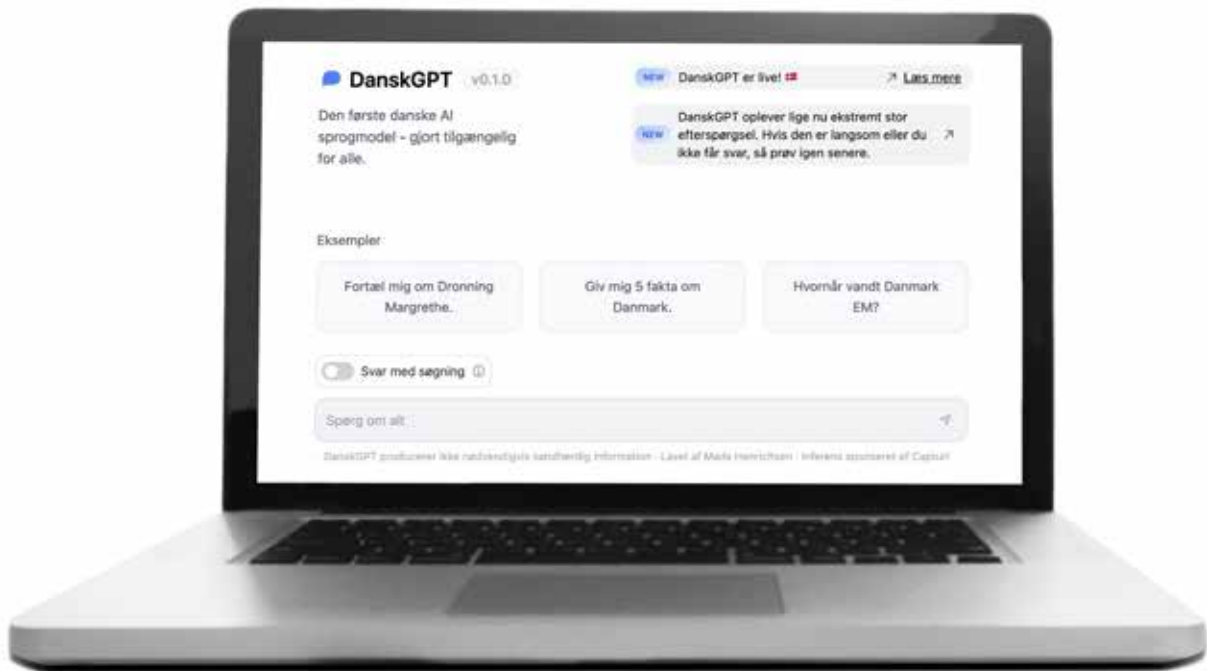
DanskGPT v0.1.0

Den første danske AI sprogmodel - gjort tilgængelig for alle.

NEW DanskGPT er live! ↗ Læs mere

NEW DanskGPT oplever lige nu ekstremt stor efterspørgsel. Hvis den er langsom eller du ikke får svar, så prøv igen senere. ↗

Eksempler

Fortæl mig om Dronning Margrethe.

Giv mig 5 fakta om Danmark.

Hvornår vandt Danmark EM?

Svar med søgning ⓘ

Spørg om alt

DanskGPT producerer ikke nødvendigvis sandfærdig information · Lavet af Mads Henrichsen · Inferens sponseret af Caput